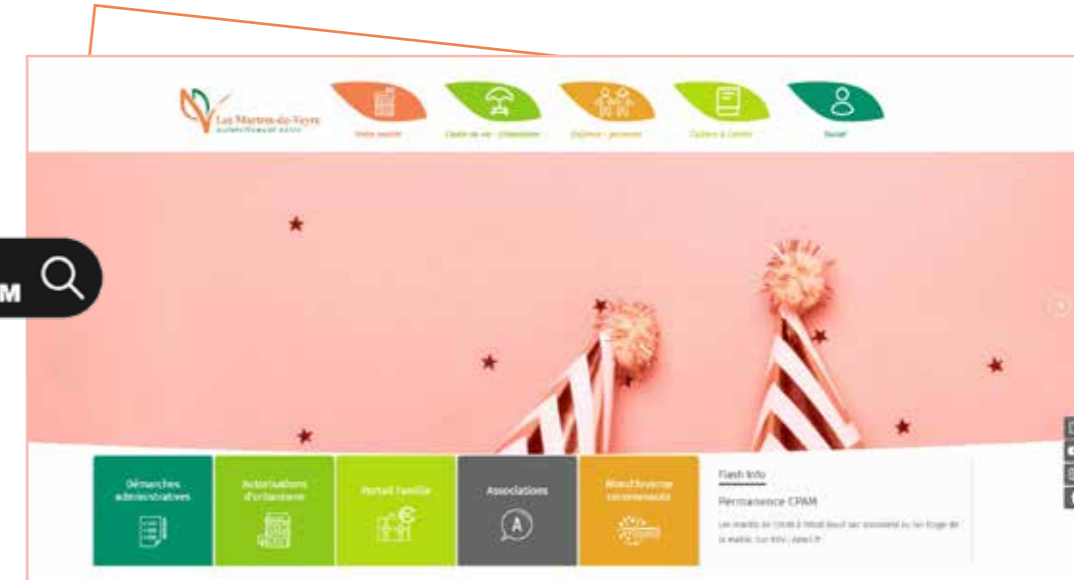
Les Martres-de-Veyre
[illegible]

Votre mairie

Cadre de vie - Urbanisme

Enfance - Jeunesse

Culture & Loisirs

Social

M

Démarches administratives

Autorisations d'urbanisme

Portail Famille

Associations

Mon/Diverse commerces

Flash Info

Permanence CPAM

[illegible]